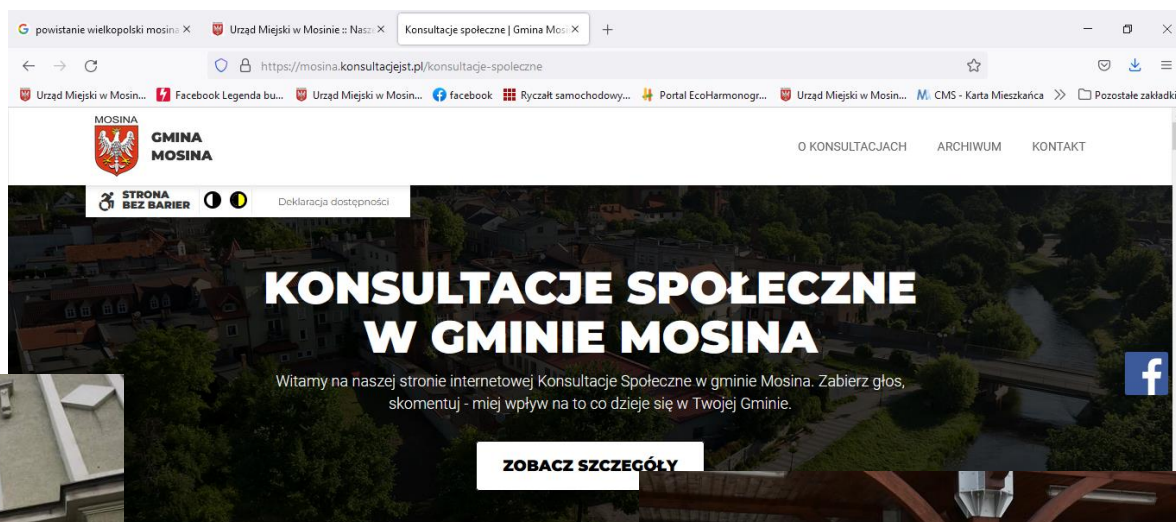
powstanie wielkopolski mosina ×   Urząd Miejski w Mosinie :: Nasz ×   Konsultacje społeczne | Gmina Mos ×   +

https://mosina.konsultacjejst.pl/konsultacje-spoleczne

Urząd Miejski w Mosin...   Facebook Legenda bu...   Urząd Miejski w Mosin...   facebook   Ryczałt samochodowy...   Portal EcoHarmonogr...   Urząd Miejski w Mosin...   CMS - Karta Mieszkańca   »   Pozostałe zakładki

MOSINA
GMINA MOSINA

O KONSULTACJACH   ARCHIWUM   KONTAKT

STRONA BEZ BARIER   Deklaracja dostępności

KONSULTACJE SPOŁECZNE W GMINIE MOSINA

Witamy na naszej stronie internetowej Konsultacje Społeczne w gminie Mosina. Zabierz głos, skomentuj - miej wpływ na to co dzieje się w Twojej Gminie.

ZOBACZ SZCZEGÓŁY